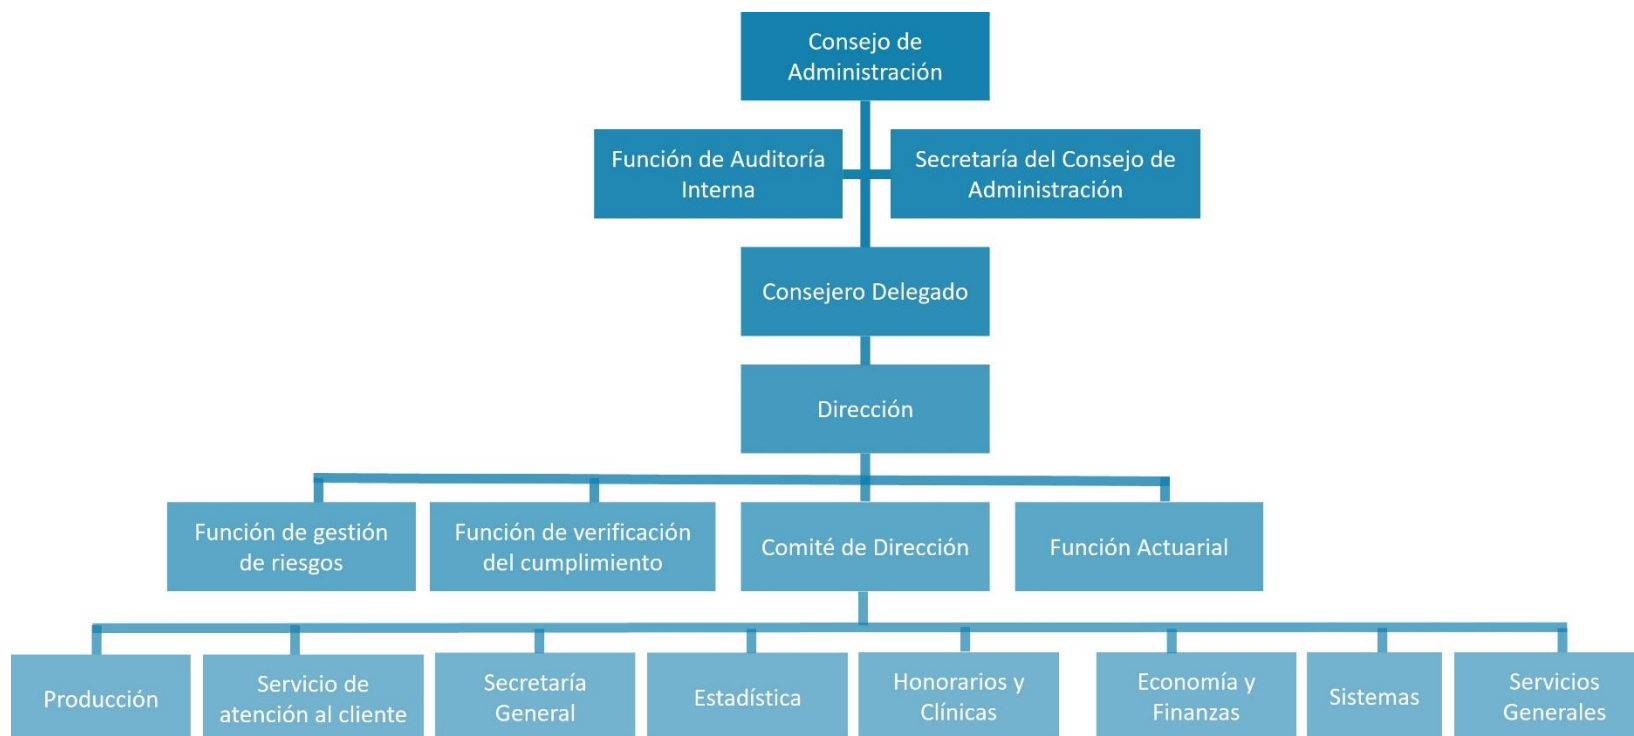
Consejo de Administración

Función de Auditoría Interna

Secretaría del Consejo de Administración

Consejero Delegado

Dirección

Función de gestión de riesgos

Función de verificación del cumplimiento

Comité de Dirección

Función Actuarial

Producción

Servicio de atención al cliente

Secretaría General

Estadística

Honorarios y Clínicas

Economía y Finanzas

Sistemas

Servicios Generales